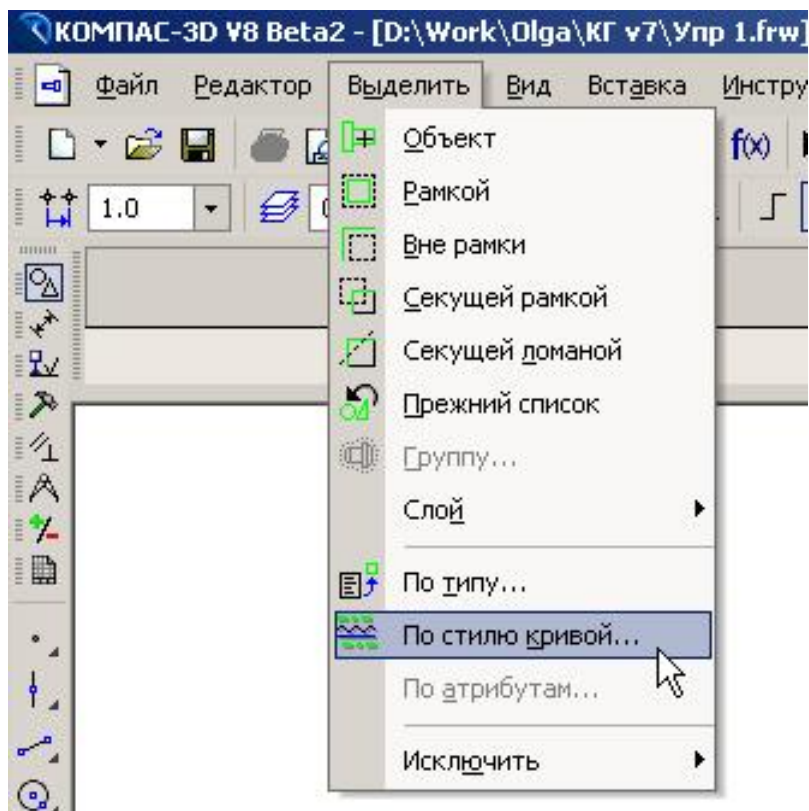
КОМПАС-3D V8 Beta2 - [D:\Work\Olga\КГ v7\Упр 1.frw]

Файл Редактор Выделить Вид Вставка Инстру

1.0

f(x)

Объект
Рамкой
Вне рамки
Секущей рамкой
Секущей ломаной
Прежний список
Группу...
Слой
По типу...
По стилю кривой...
По атрибутам...
Исключить